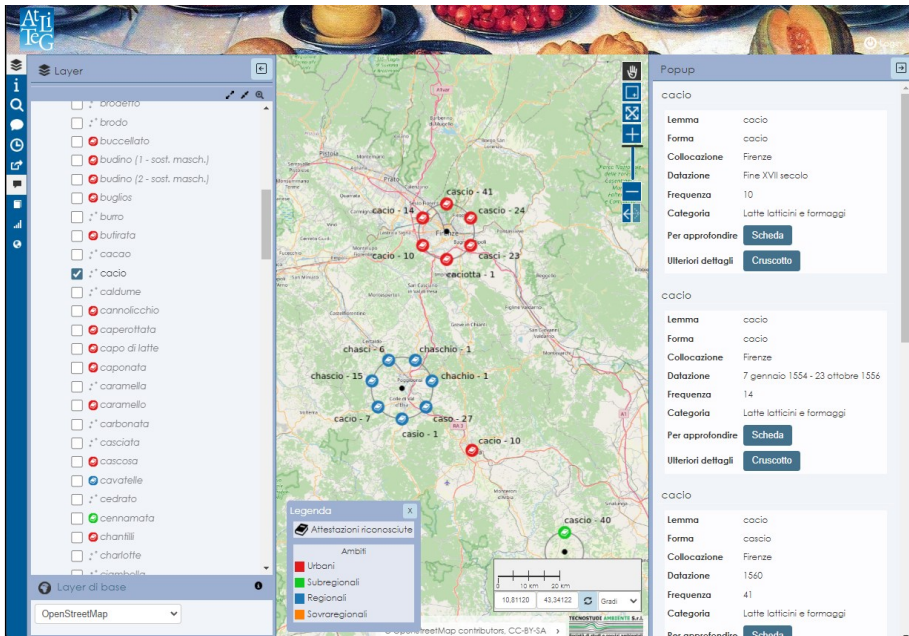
AtLiTeG

Layer

brodetto
brodo
buccellato
budino (1 - sost. masch.)
budino (2 - sost. masch.)
buglios
burro
butirata
cacao
cacio
caldume
cannolicchio
caperottata
capo di latte
caponata
caramella
caramello
carbonata
casciata
cascosa
cavatelle
cedrato
cennamata
chantili
charlotte
ciambella

Layer di base

OpenStreetMap

cacio - 14
cascio - 41
cascio - 24
cacio - 10
casci - 23
caciotta - 1
chasci - 6
chaschio - 1
chascio - 15
chachio - 1
cacio - 7
caso - 27
casio - 1
cacio - 10
cascio - 40

Legenda
Attestazioni riconosciute
Ambiti
Urbani
Subregionali
Regionali
Sovraregionali

0 10 km 20 km
10,81120
43,34122
Gradi

© OpenStreetMap contributors, CC-BY-SA

Popup

cacio
| Lemma | cacio |
|---|---|
| Forma | cacio |
| Collocazione | Firenze |
| Datazione | Fine XVII secolo |
| Frequenza | 10 |
| Categoria | Latte latticini e formaggi |
| Per approfondire | Scheda |
| Ulteriori dettagli | Cruscotto |

cacio
| Lemma | cacio |
|---|---|
| Forma | cacio |
| Collocazione | Firenze |
| Datazione | 7 gennaio 1554 - 23 ottobre 1556 |
| Frequenza | 14 |
| Categoria | Latte latticini e formaggi |
| Per approfondire | Scheda |
| Ulteriori dettagli | Cruscotto |

cacio
| Lemma | cacio |
|---|---|
| Forma | cascio |
| Collocazione | Firenze |
| Datazione | 1560 |
| Frequenza | 41 |
| Categoria | Latte latticini e formaggi |
| Per approfondire | Scheda |